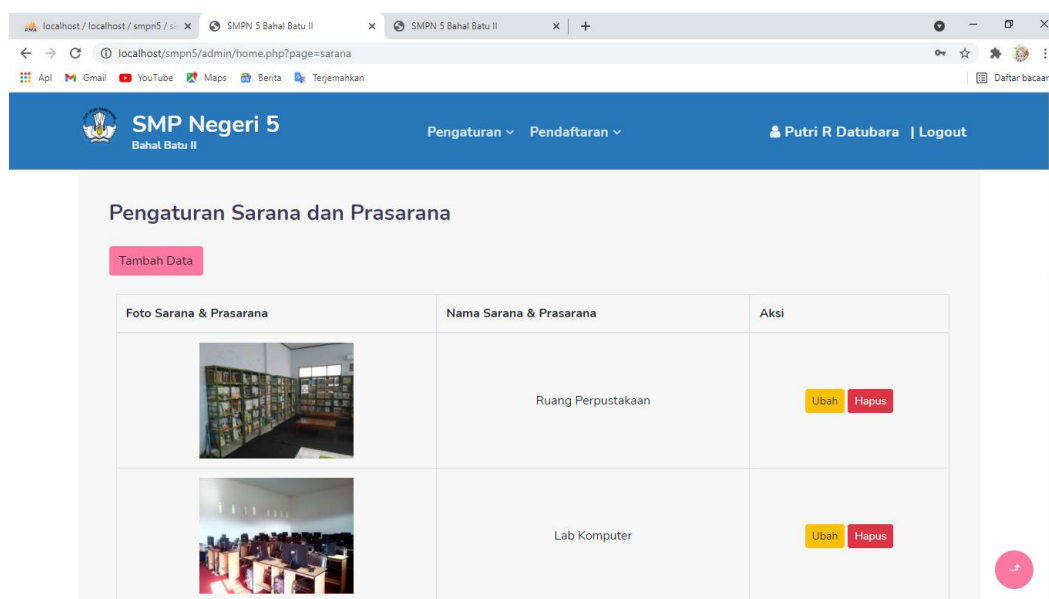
localhost / localhost / smpn5 / s ×
SMPN 5 Bahal Batu II ×
SMPN 5 Bahal Batu II ×
+

localhost/smpn5/admin/home.php?page=sarana

Apl Gmail YouTube Maps Berita Terjemahkan
Daftar bacaan

SMP Negeri 5
Bahal Batu II

Pengaturan ∨ Pendaftaran ∨

Putri R Datubara | Logout

Pengaturan Sarana dan Prasarana

Tambah Data

| Foto Sarana & Prasarana | Nama Sarana & Prasarana | Aksi |
|---|---|---|
| | Ruang Perpustakaan | Ubah Hapus |
| | Lab Komputer | Ubah Hapus |